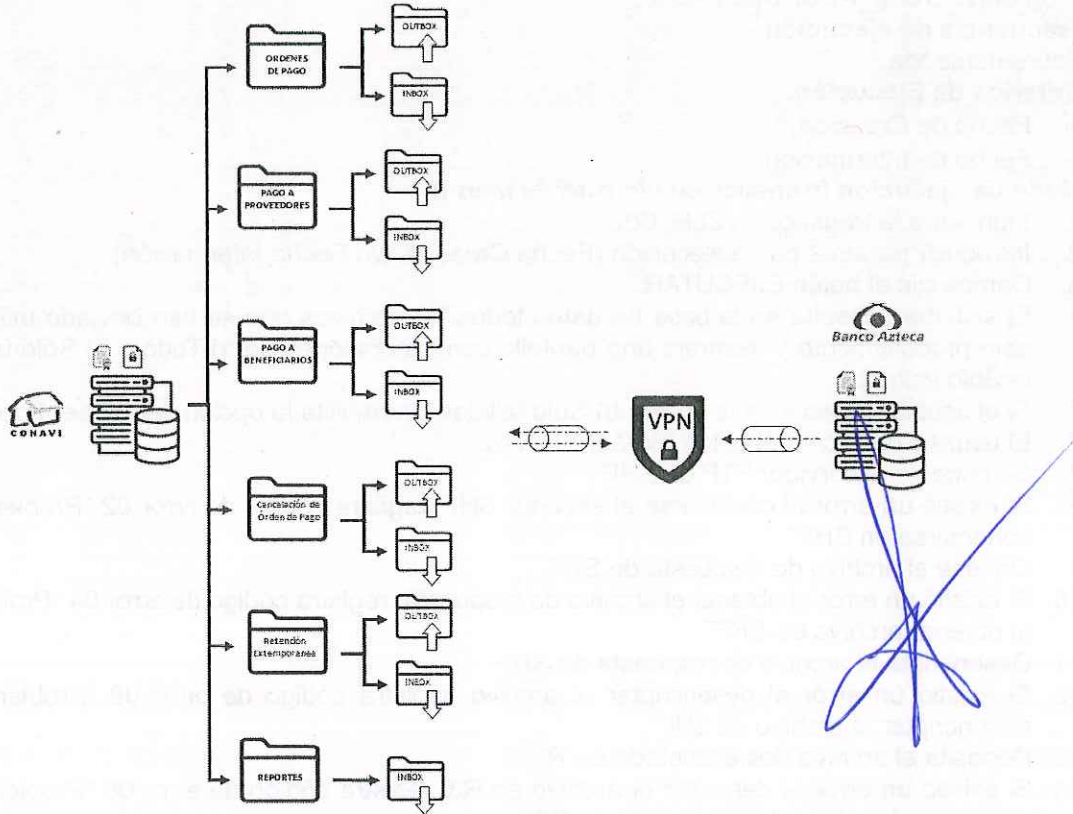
CONAVI

ORDENES DE PAGO

OUTBOX

INBOX

PAGO A PROVEEDORES

OUTBOX

INBOX

PAGO A BENEFICIARIOS

OUTBOX

INBOX

Cancelación de Órden de Pago

OUTBOX

INBOX

Retención Extemporanea

OUTBOX

INBOX

REPORTES

INBOX

VPN

Banco Azteca